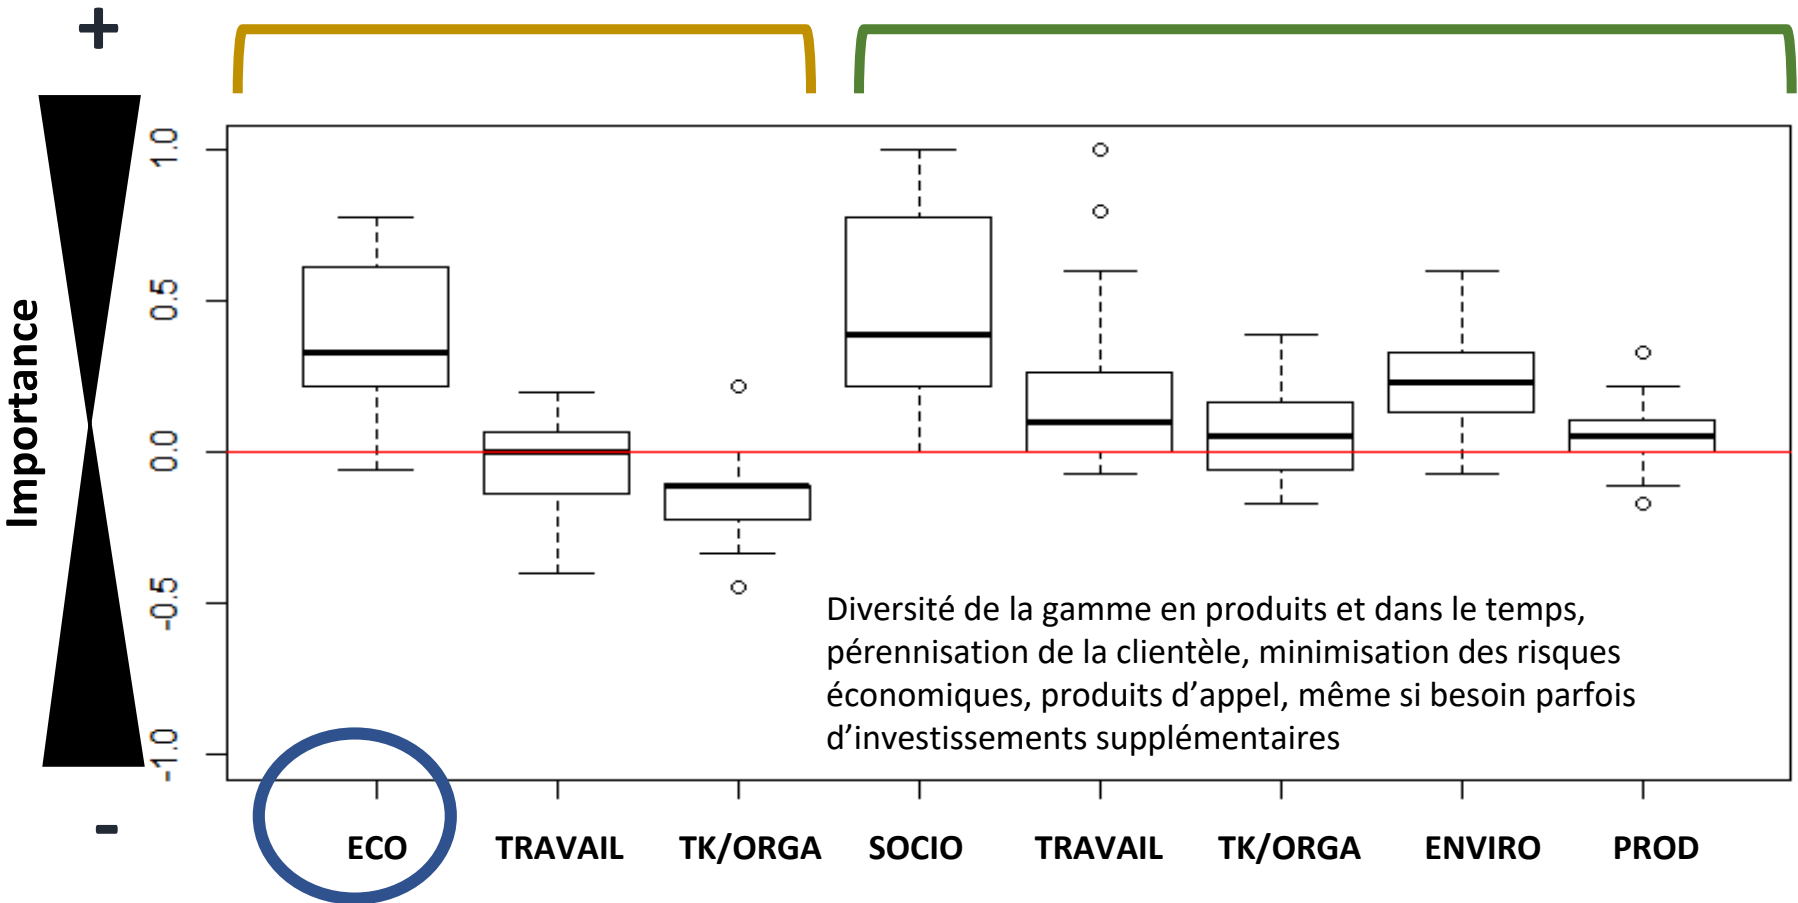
+

Importance

-

1.0
0.5
0.0
-0.5
-1.0

Diversité de la gamme en produits et dans le temps, pérennisation de la clientèle, minimisation des risques économiques, produits d'appel, même si besoin parfois d'investissements supplémentaires

ECO TRAVAIL TK/ORGA SOCIO TRAVAIL TK/ORGA ENVIRO PROD